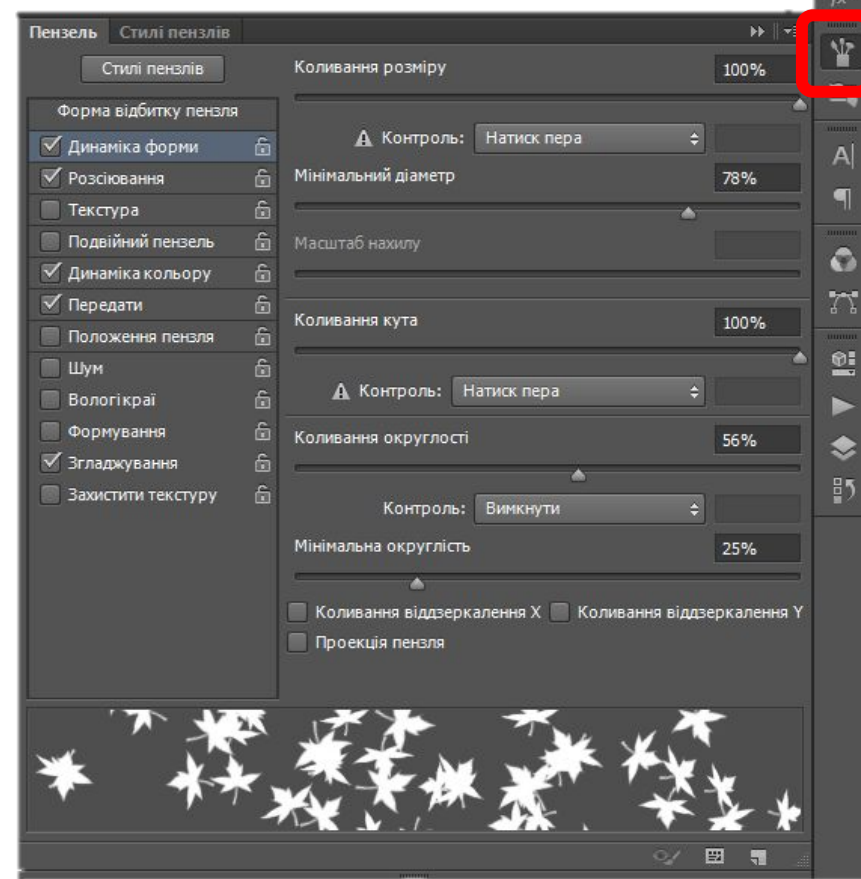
Пензель Стилі пензлів

Стилі пензлів

Форма відбитку пензля

Динаміка форми

Розсіювання

Текстура

Подвійний пензель

Динаміка кольору

Передати

Положення пензля

Шум

Вологі краї

Формування

Згладжування

Захистити текстуру

Коливання розміру 100%

Контроль: Натиск пера

Мінімальний діаметр 78%

Масштаб нахилу

Коливання кута 100%

Контроль: Натиск пера

Коливання округлості 56%

Контроль: Вимкнути

Мінімальна округлість 25%

Коливання віддзеркалення X

Коливання віддзеркалення Y

Проекція пензля